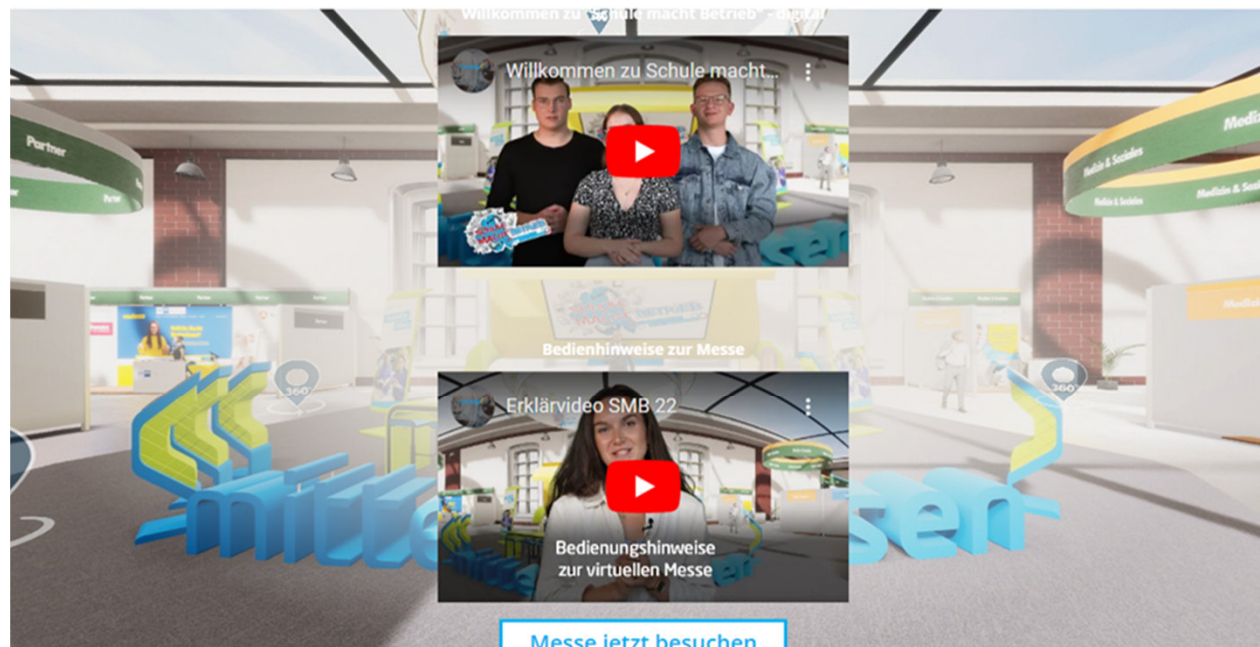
Willkommen zu "Schule macht Betrieb" - digital

Willkommen zu Schule macht...

Partner

Medizin & Soziales

Bedienhinweise zur Messe

Erklärvideo SMB 22

Bedienungshinweise zur virtuellen Messe

360°

360°

Messe jetzt besuchen